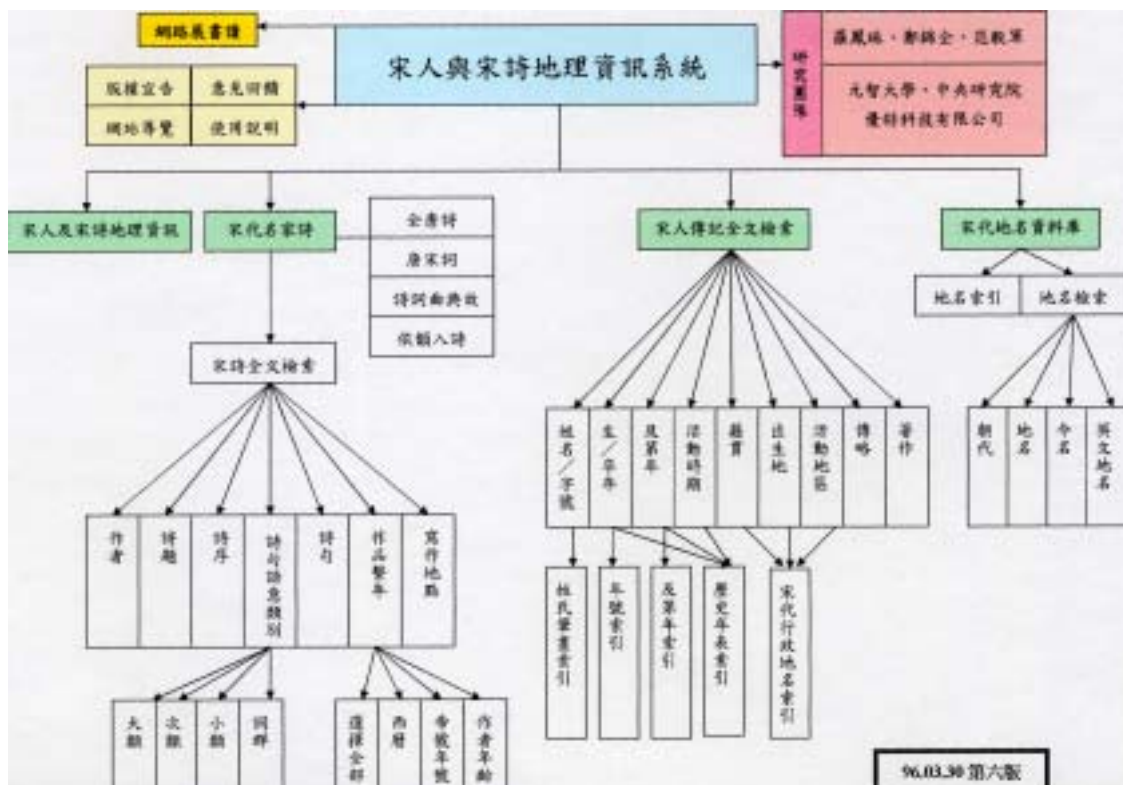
網路展書讀

宋人與宋詩地理資訊系統

研究團隊

羅鳳珠、鄭錦全、范毅軍

元智大學、中央研究院
優碩科技有限公司

版權宣告

意見回饋

網站導覽

使用說明

宋人及宋詩地理資訊

宋代名家詩

全唐詩

唐宋詞

詩詞曲典故

依韻入詩

宋人傳記全文檢索

宋代地名資料庫

地名索引

地名檢索

宋詩全文檢索

作者

詩題

詩序

詩句語意類別

詩句

作品繫年

寫作地點

大類

次類

小類

詞群

選擇全部

西曆

帝號年號

作者年齡

姓名/字號

生/卒年

及第年

活動時期

籍貫

出生地

活動地區

傳略

著作

姓氏筆畫索引

年號索引

及第年索引

歷史年表索引

宋代行政地名索引

朝代

地名

今名

英文地名

96.03.30 第六版